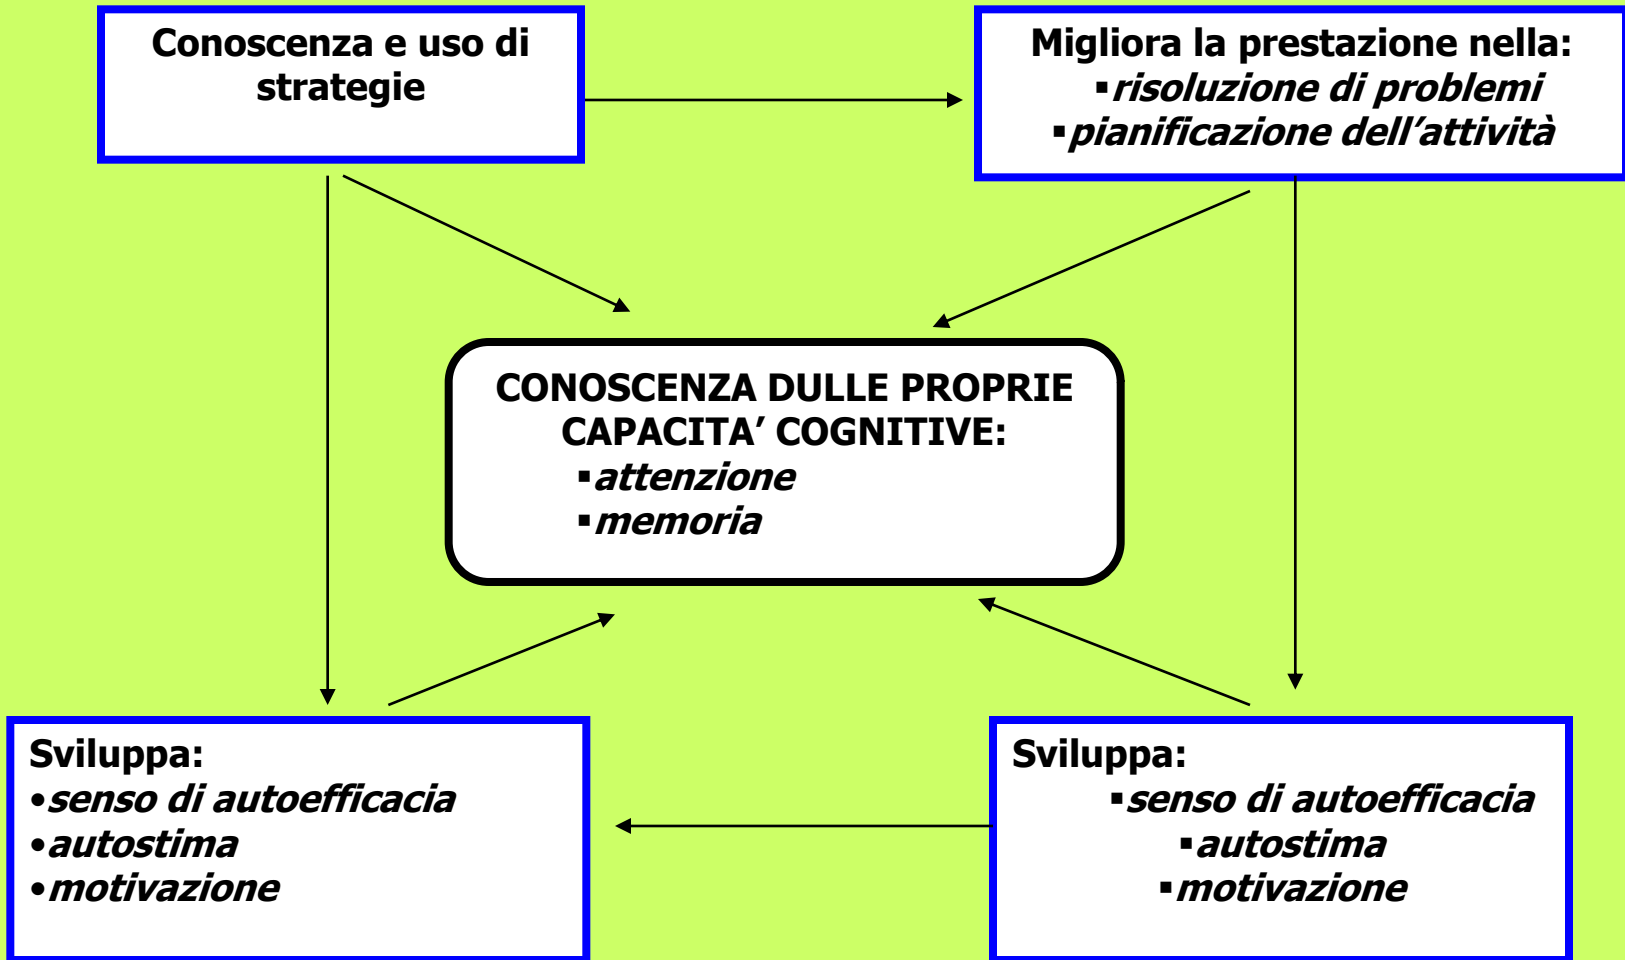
Conoscenza e uso di strategie

Migliora la prestazione nella:
▪risoluzione di problemi
▪pianificazione dell’attività

CONOSCENZA DULLE PROPRIE CAPACITA’ COGNITIVE:
▪attenzione
▪memoria

Sviluppa:
•senso di autoefficacia
•autostima
•motivazione

Sviluppa:
▪senso di autoefficacia
▪autostima
▪motivazione